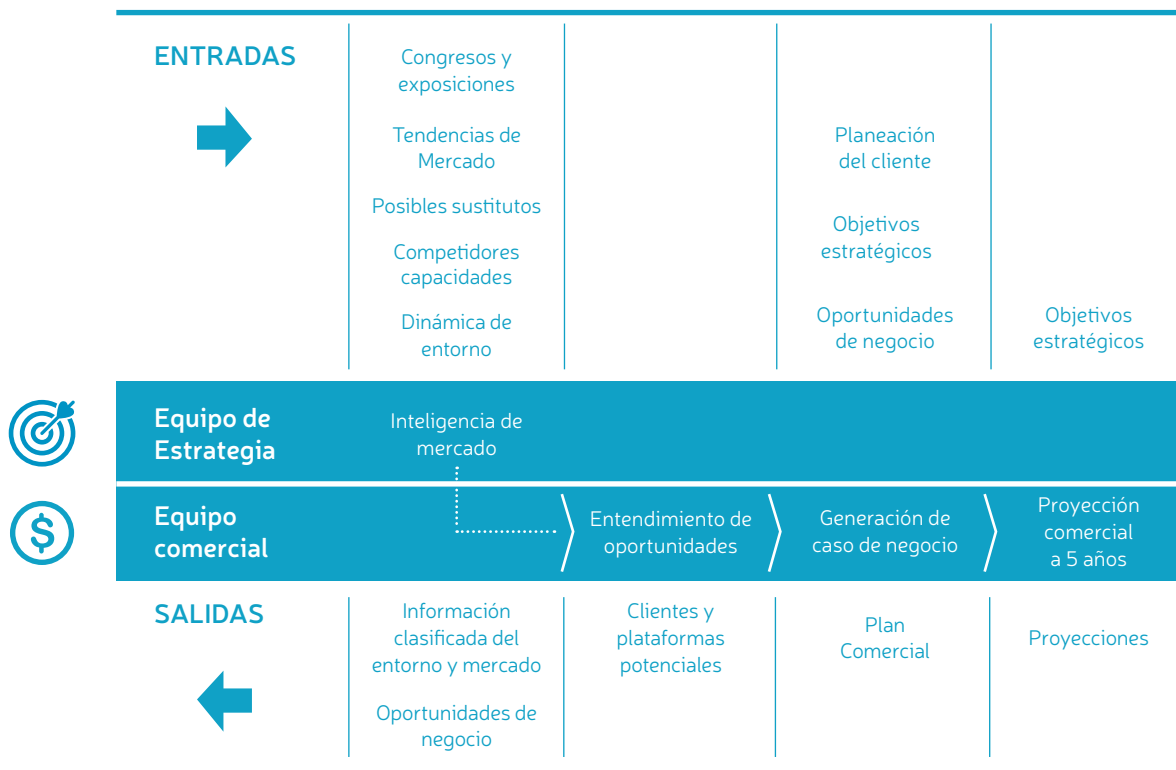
| | | | | |
|---|---|---|---|---|
| ENTRADAS | Congresos y exposiciones<br>Tendencias de Mercado<br>Posibles sustitutos<br>Competidores capacidades<br>Dinámica de entorno | | Planeación del cliente<br>Objetivos estratégicos<br>Oportunidades de negocio | Objetivos estratégicos |
| Equipo de Estrategia | Inteligencia de mercado | | | |
| Equipo comercial | | Entendimiento de oportunidades | Generación de caso de negocio | Proyección comercial a 5 años |
| SALIDAS | Información clasificada del entorno y mercado<br>Oportunidades de negocio | Clientes y plataformas potenciales | Plan Comercial | Proyecciones |